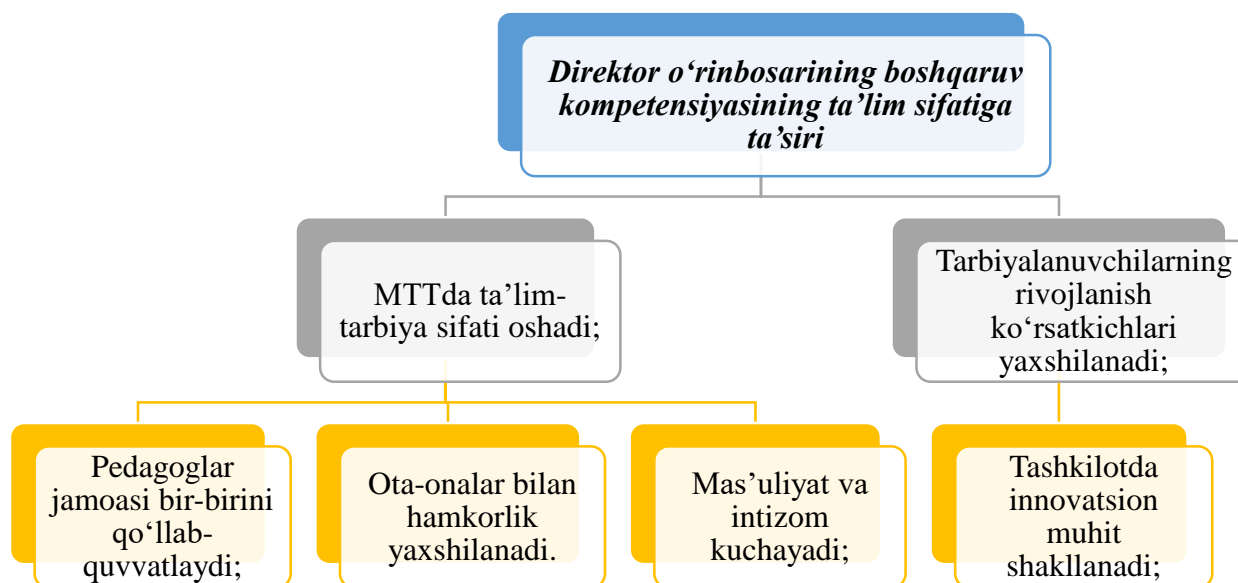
Direktor o‘rinbosarining boshqaruv kompetensiyasining ta’lim sifatiga ta’siri

MTTda ta’lim-tarbiya sifati oshadi;

Tarbiyalanuvchilarning rivojlanish ko‘rsatkichlari yaxshilanadi;

Pedagoglar jamoasi bir-birini qo‘llab-quvvatlaydi;

Ota-onalar bilan hamkorlik yaxshilanadi.

Mas’uliyat va intizom kuchayadi;

Tashkilotda innovatsion muhit shakllanadi;